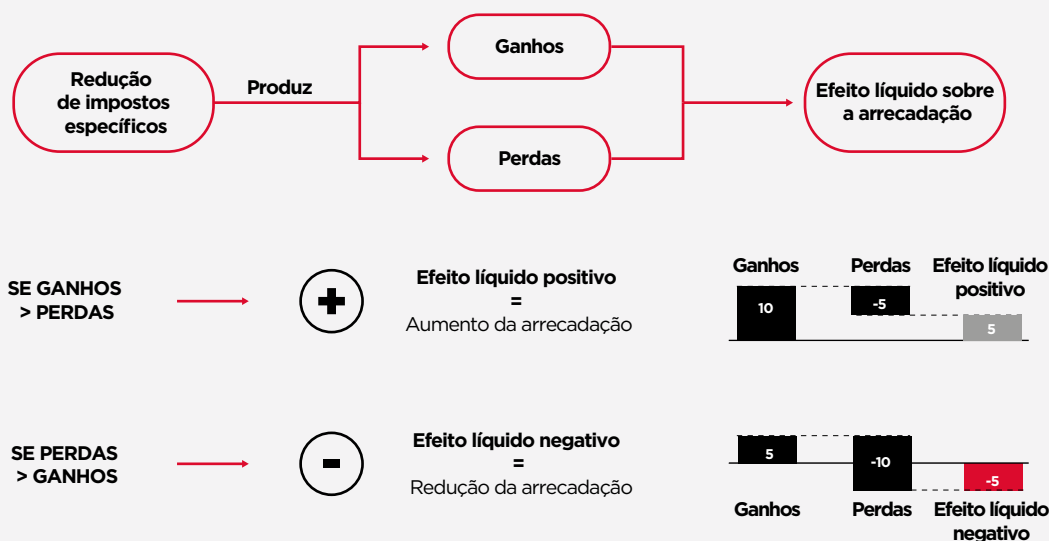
Redução de impostos específicos

Produz

Ganhos

Perdas

Efeito líquido sobre a arrecadação

SE GANHOS > PERDAS

Efeito líquido positivo
=
Aumento da arrecadação

Ganhos

Perdas

Efeito líquido positivo

10

-5

5

SE PERDAS > GANHOS

Efeito líquido negativo
=
Redução da arrecadação

5

-10

-5

Ganhos

Perdas

Efeito líquido negativo